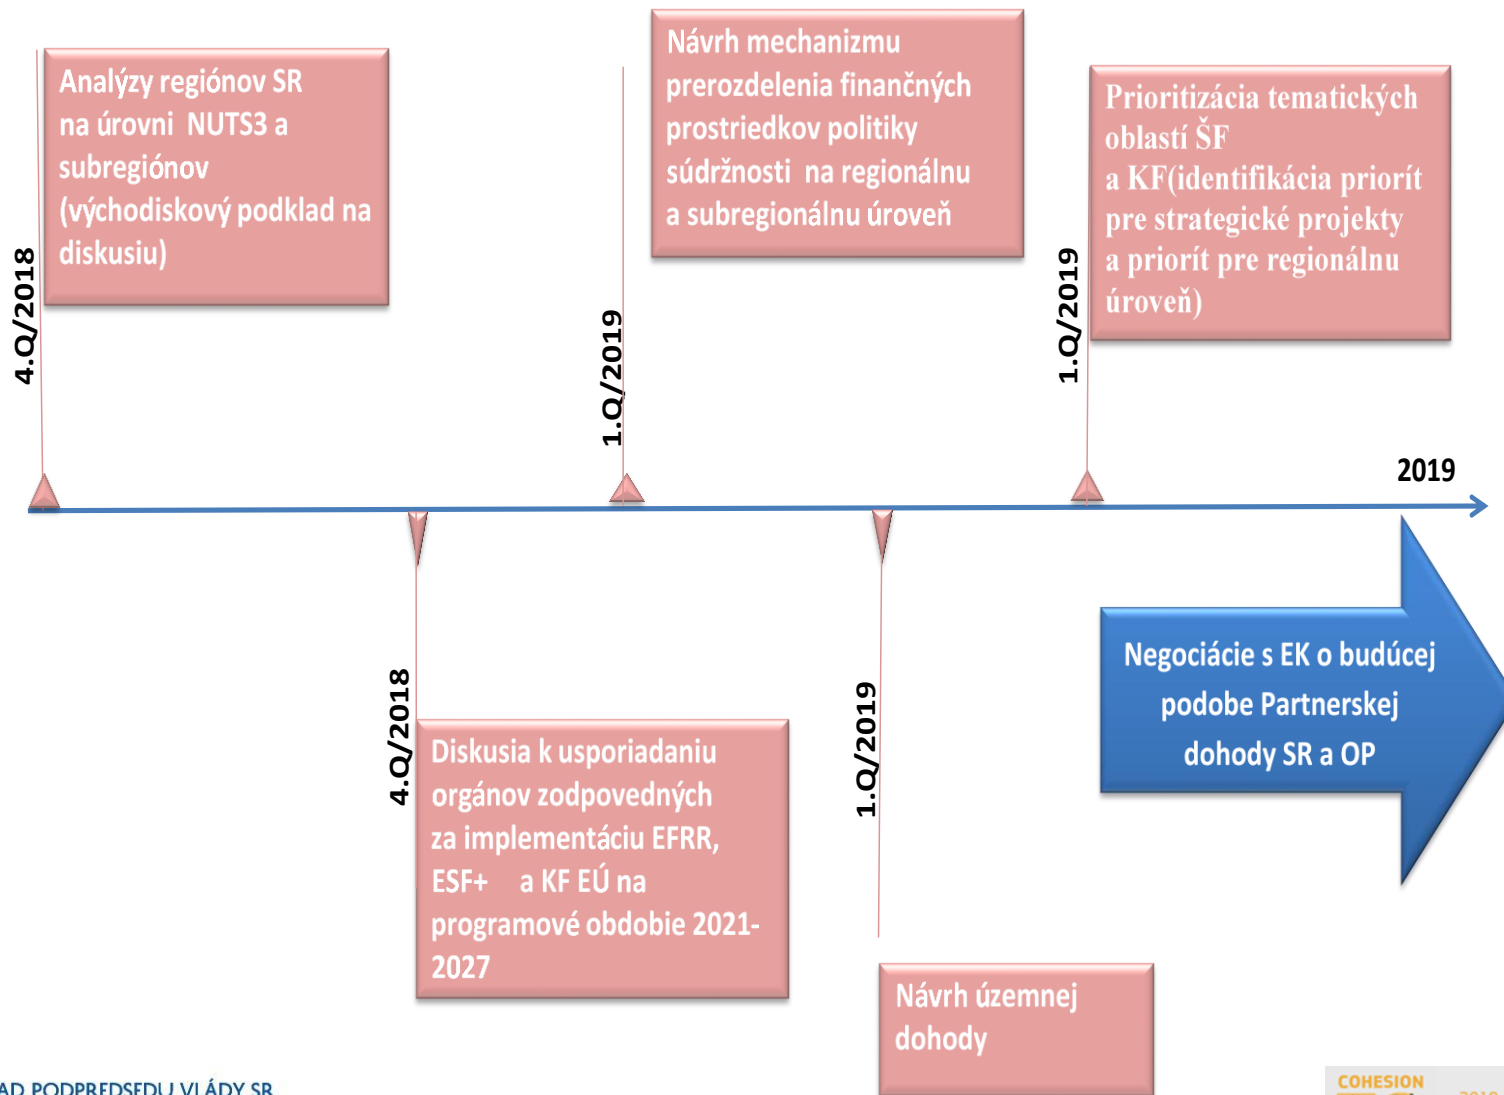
4.Q/2018

Analýzy regiónov SR na úrovni NUTS3 a subregiónov (východiskový podklad na diskusiu)

1.Q/2019

Návrh mechanizmu prerozdelenia finančných prostriedkov politiky súdržnosti na regionálnu a subregionálnu úroveň

1.Q/2019

Prioritizácia tematických oblastí ŠF a KF(identifikácia priorít pre strategické projekty a priorít pre regionálnu úroveň)

2019

4.Q/2018

Diskusia k usporiadaniu orgánov zodpovedných za implementáciu EFRR, ESF+ a KF EÚ na programové obdobie 2021-2027

1.Q/2019

Návrh územnej dohody

Negociácie s EK o budúcej podobe Partnerskej dohody SR a OP

AD PODPREDSEDU VLÁDY SR

COHESION